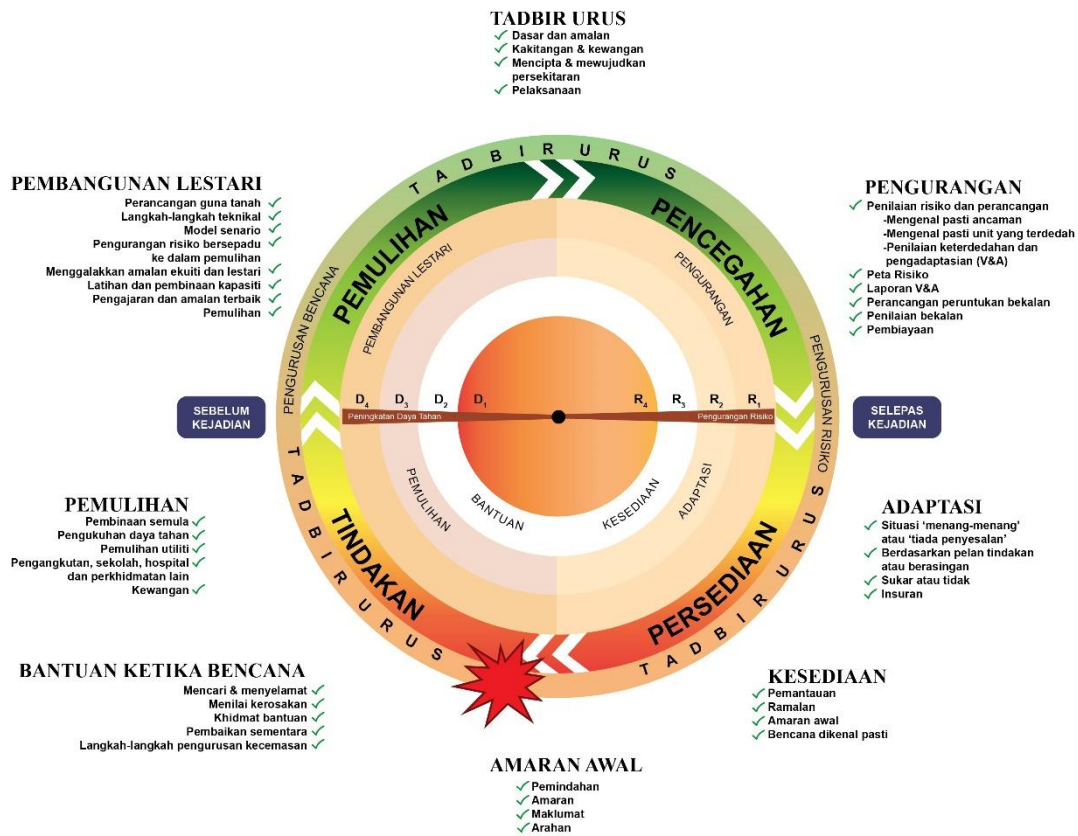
TADBIR URUS
✓ Dasar dan amalan
✓ Kakitangan & kewangan
✓ Mencipta & mewujudkan persekitaran
✓ Pelaksanaan

PEMBANGUNAN LESTARI
Perancangan guna tanah ✓
Langkah-langkah teknikal ✓
Model senario ✓
Pengurangan risiko bersepadu ke dalam pemulihan ✓
Menggalakkan amalan ekuiti dan lestari ✓
Latihan dan pembinaan kapasiti ✓
Pengajaran dan amalan terbaik ✓
Pemulihan ✓

PENGURANGAN
✓ Penilaian risiko dan perancangan
-Mengenal pasti ancaman
-Mengenal pasti unit yang terdedah
-Penilaian keterdedahan dan pengadaptasian (V&A)
✓ Peta Risiko
✓ Laporan V&A
✓ Perancangan peruntukan bekalan
✓ Penilaian bekalan
✓ Pembiayaan

TADBIR URUS
PEMULIHAN
PENCEGAHAN
PEMBANGUNAN LESTARI
PENGURANGAN
PENGURUSAN BENCANA
PENGURUSAN RISIKO

SEBELUM KEJADIAN
SELEPAS KEJADIAN

$D_4$ $D_3$ $D_2$ $D_1$ $R_4$ $R_3$ $R_2$ $R_1$
Peningkatan Daya Tahan
Pengurangan Risiko

PEMULIHAN
BANTUAN
KESEDIAAN
ADAPTASI
TINDAKAN
PERSEDIAAN
TADBIR URUS
TADBIR URUS

PEMULIHAN
Pembinaan semula ✓
Pengukuhan daya tahan ✓
Pemulihan utiliti ✓
Pengangkutan, sekolah, hospital dan perkhidmatan lain ✓
Kewangan ✓

ADAPTASI
✓ Situasi 'menang-menang' atau 'tiada penyesalan'
✓ Berdasarkan pelan tindakan atau berasingan
✓ Sukar atau tidak
✓ Insuran

BANTUAN KETIKA BENCANA
Mencari & menyelamat ✓
Menilai kerosakan ✓
Khidmat bantuan ✓
Pembaikan sementara ✓
Langkah-langkah pengurusan kecemasan ✓

KESEDIAAN
✓ Pemantauan
✓ Ramalan
✓ Amaran awal
✓ Bencana dikenal pasti

AMARAN AWAL
✓ Pemindahan
✓ Amaran
✓ Maklumat
✓ Arahan